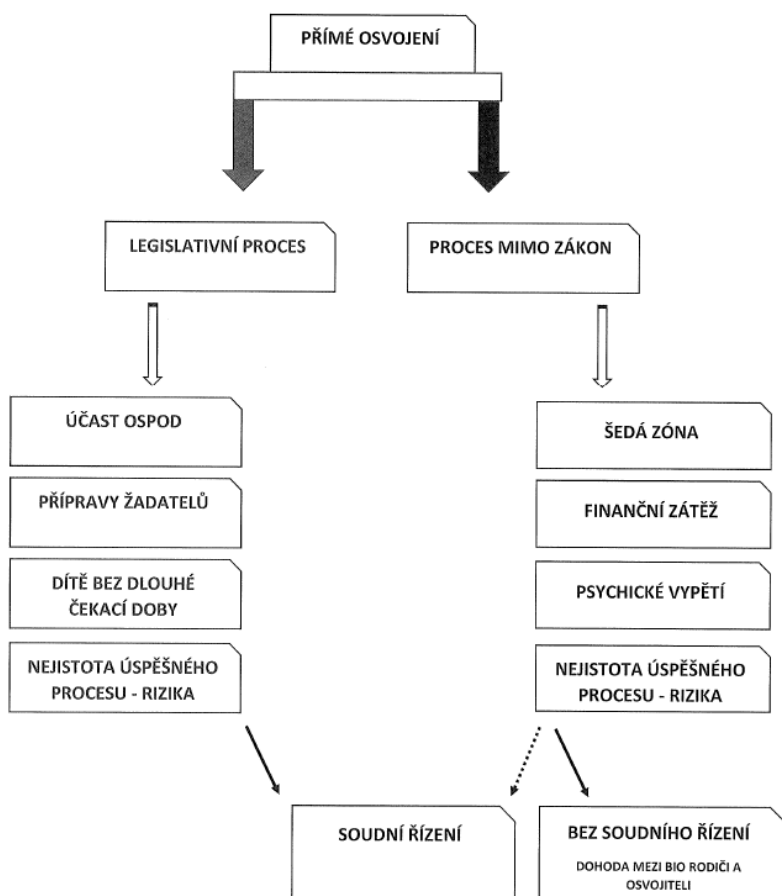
PŘÍMÉ OSVOJENÍ

LEGISLATIVNÍ PROCES

PROCES MIMO ZÁKON

ÚČAST OSPOD

PŘÍPRAVY ŽADATELŮ

DÍTĚ BEZ DLOUHÉ ČEKACÍ DOBY

NEJISTOTA ÚSPĚŠNÉHO PROCESU - RIZIKA

ŠEDÁ ZÓNA

FINANČNÍ ZÁTĚŽ

PSYCHICKÉ VYPĚTÍ

NEJISTOTA ÚSPĚŠNÉHO PROCESU - RIZIKA

SOUDNÍ ŘÍZENÍ

BEZ SOUDNÍHO ŘÍZENÍ

DOHODA MEZI BIO RODIČI A OSVOJITELI